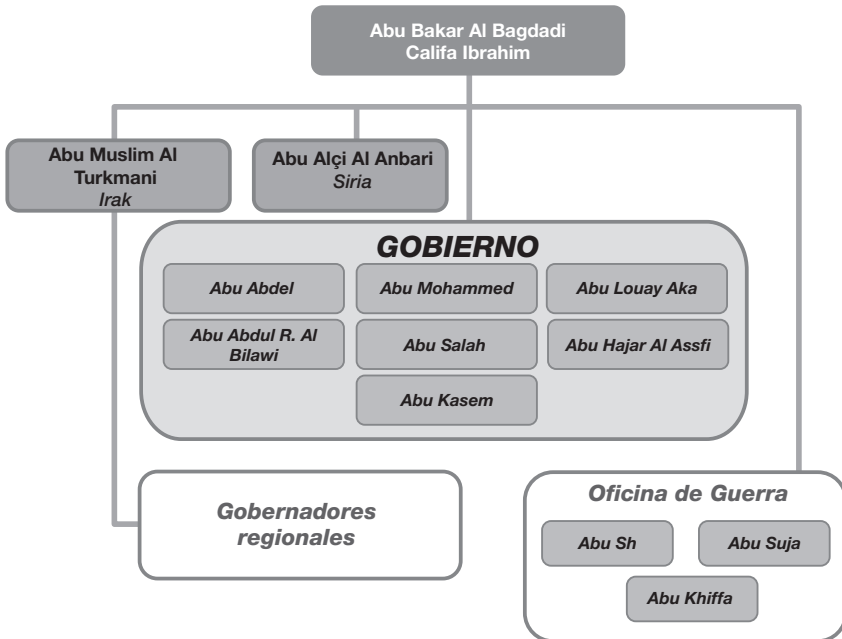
Abu Bakar Al Bagdadi
Califa Ibrahim

Abu Muslim Al Turkmani
Irak

Abu Alçi Al Anbari
Siria

GOBIERNO

Abu Abdel

Abu Mohammed

Abu Louay Aka

Abu Abdul R. Al Bilawi

Abu Salah

Abu Hajar Al Assfi

Abu Kasem

Gobernadores regionales

Oficina de Guerra

Abu Sh

Abu Suja

Abu Khiffa